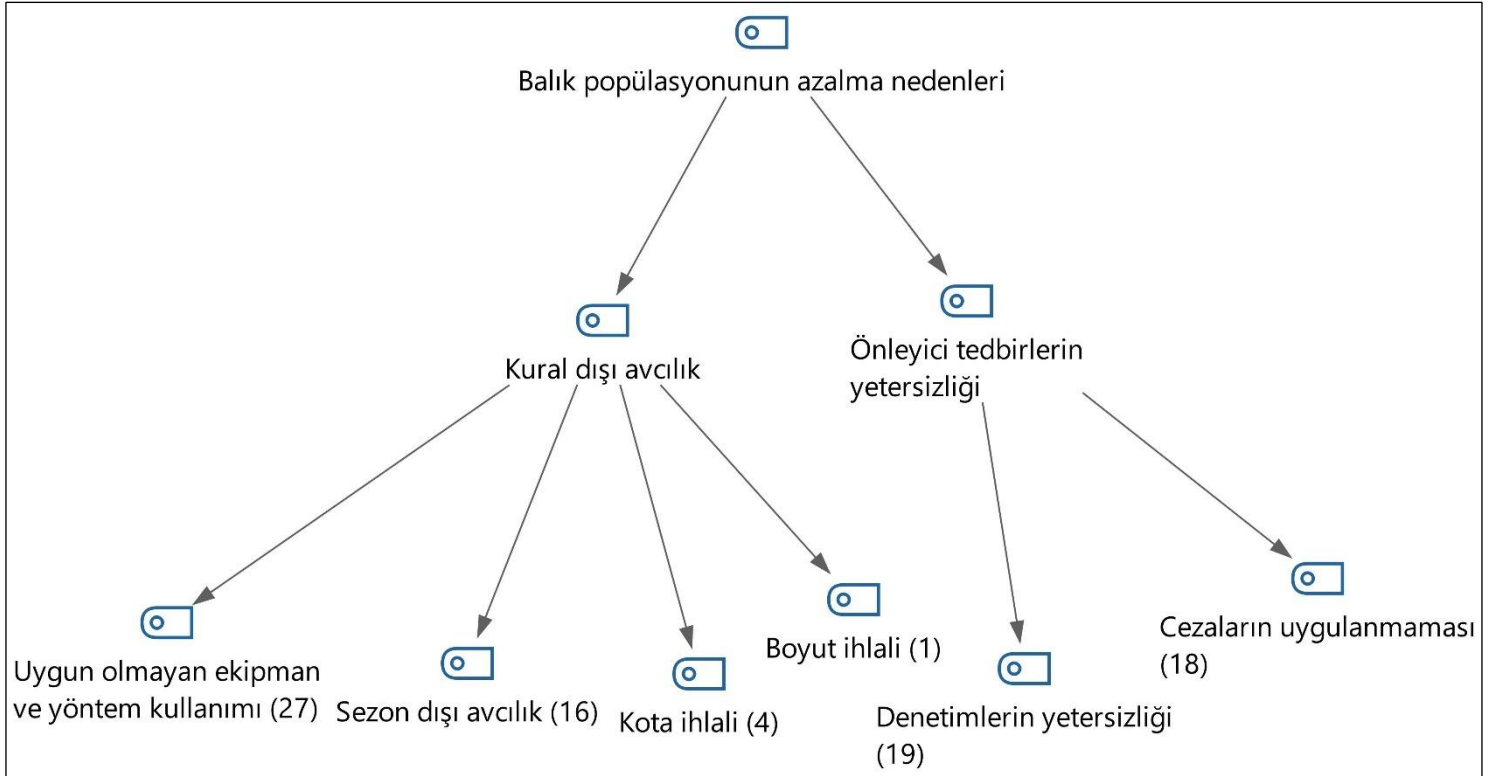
Balık popülasyonunun azalma nedenleri

Kural dışı avcılık

Önleyici tedbirlerin yetersizliği

Uygun olmayan ekipman ve yöntem kullanımı (27)

Sezon dışı avcılık (16)

Kota ihlali (4)

Boyut ihlali (1)

Denetimlerin yetersizliği (19)

Cezaların uygulanmaması (18)